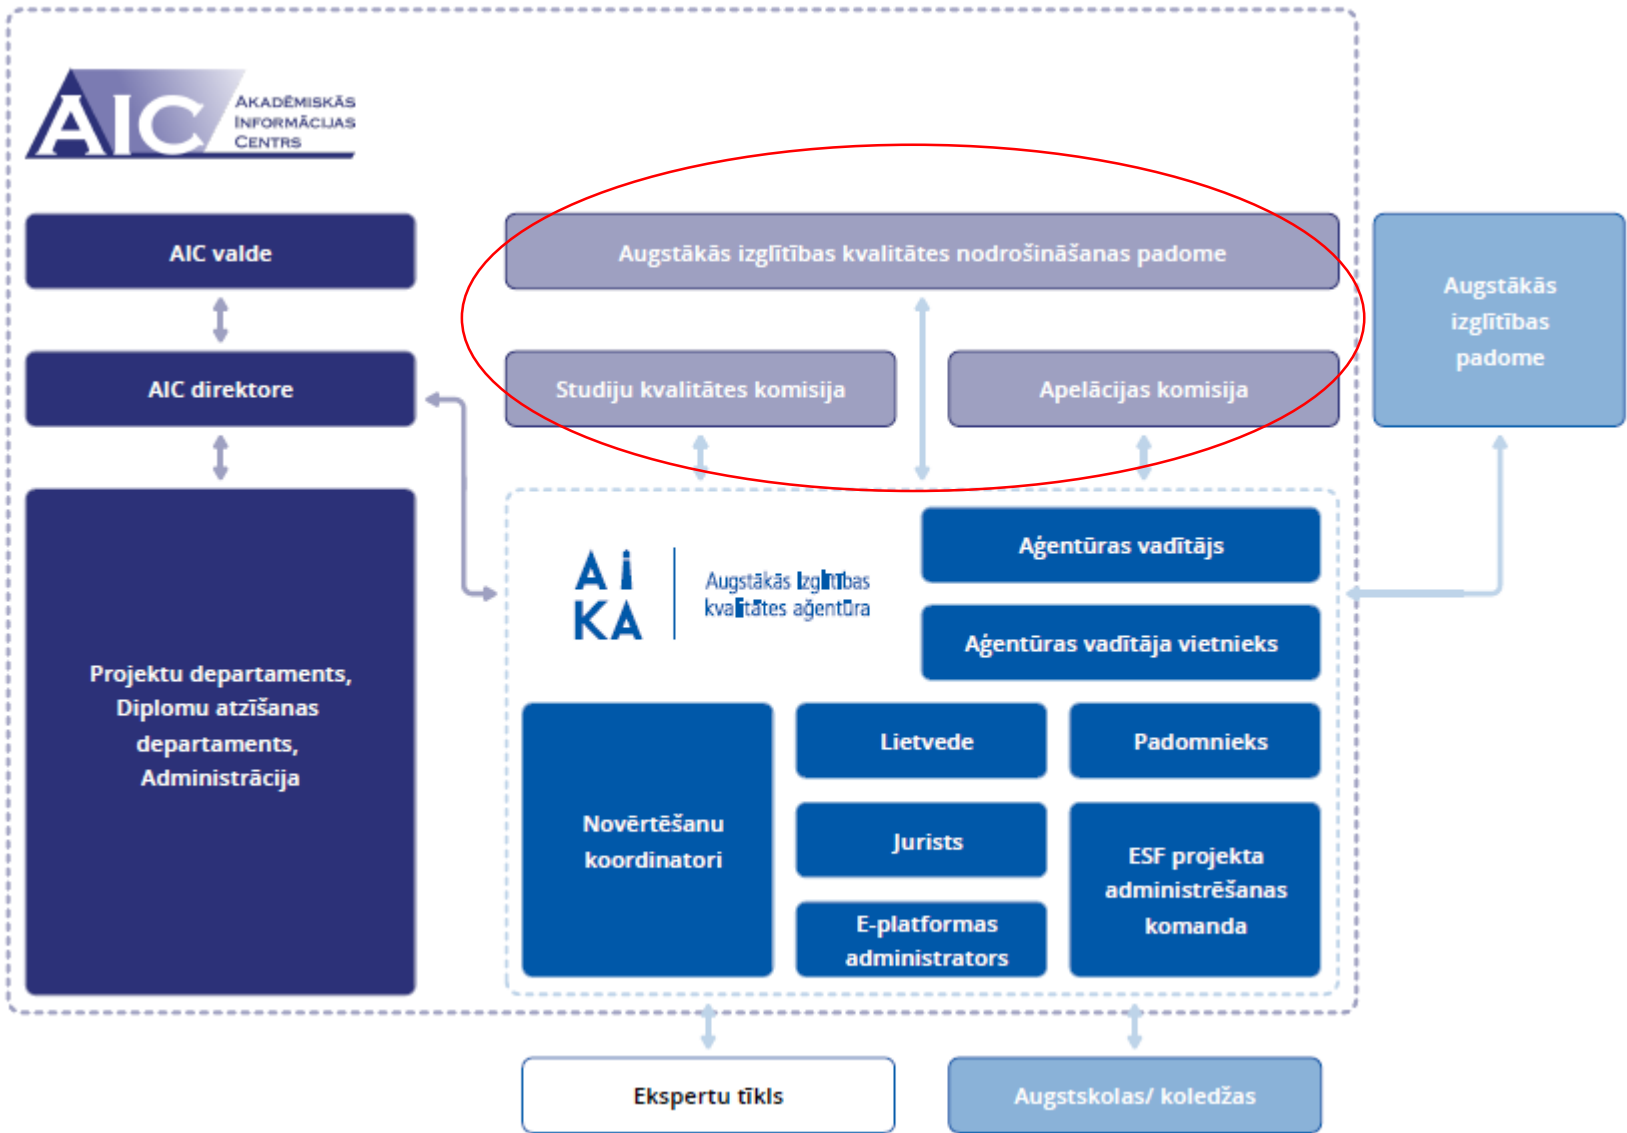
AIC Akadēmiskās Informācijas Centrs

AIC valde

Augstākās izglītības kvalitātes nodrošināšanas padome

Augstākās izglītības padome

AIC direktore

Studiju kvalitātes komisija

Apelācijas komisija

AIKA Augstākās izglītības kvalitātes aģentūra

Aģentūras vadītājs

Aģentūras vadītāja vietnieks

Projektu departaments, Diplomu atzīšanas departaments, Administrācija

Novērtēšanu koordinatori

Lietvede

Padomnieks

Jurists

ESF projekta administrēšanas komanda

E-platformas administrators

Ekspertu tīkls

Augstskolas/ koledžas